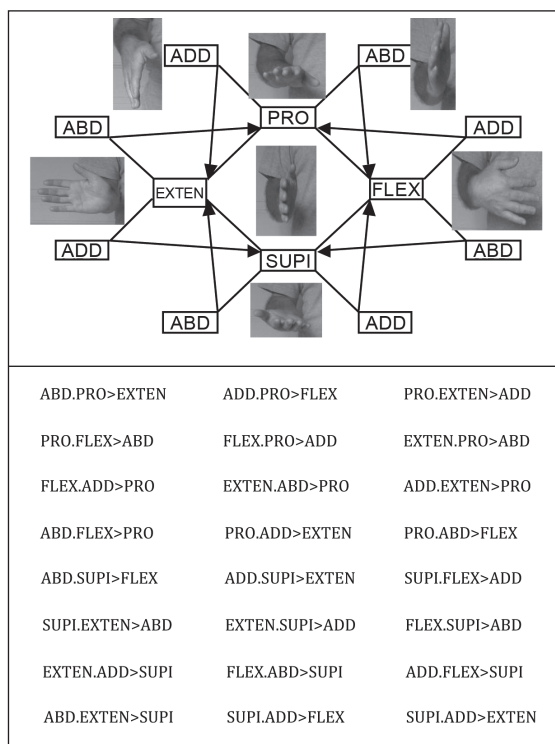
ADD

ABD

ABD

PRO

ADD

EXTEN

FLEX

ADD

SUPI

ABD

ABD

ADD

| ABD.PRO>EXTEN | ADD.PRO>FLEX | PRO.EXTEN>ADD |
|---|---|---|
| PRO.FLEX>ABD | FLEX.PRO>ADD | EXTEN.PRO>ABD |
| FLEX.ADD>PRO | EXTEN.ABD>PRO | ADD.EXTEN>PRO |
| ABD.FLEX>PRO | PRO.ADD>EXTEN | PRO.ABD>FLEX |
| ABD.SUPI>FLEX | ADD.SUPI>EXTEN | SUPI.FLEX>ADD |
| SUPI.EXTEN>ABD | EXTEN.SUPI>ADD | FLEX.SUPI>ABD |
| EXTEN.ADD>SUPI | FLEX.ABD>SUPI | ADD.FLEX>SUPI |
| ABD.EXTEN>SUPI | SUPI.ADD>FLEX | SUPI.ADD>EXTEN |